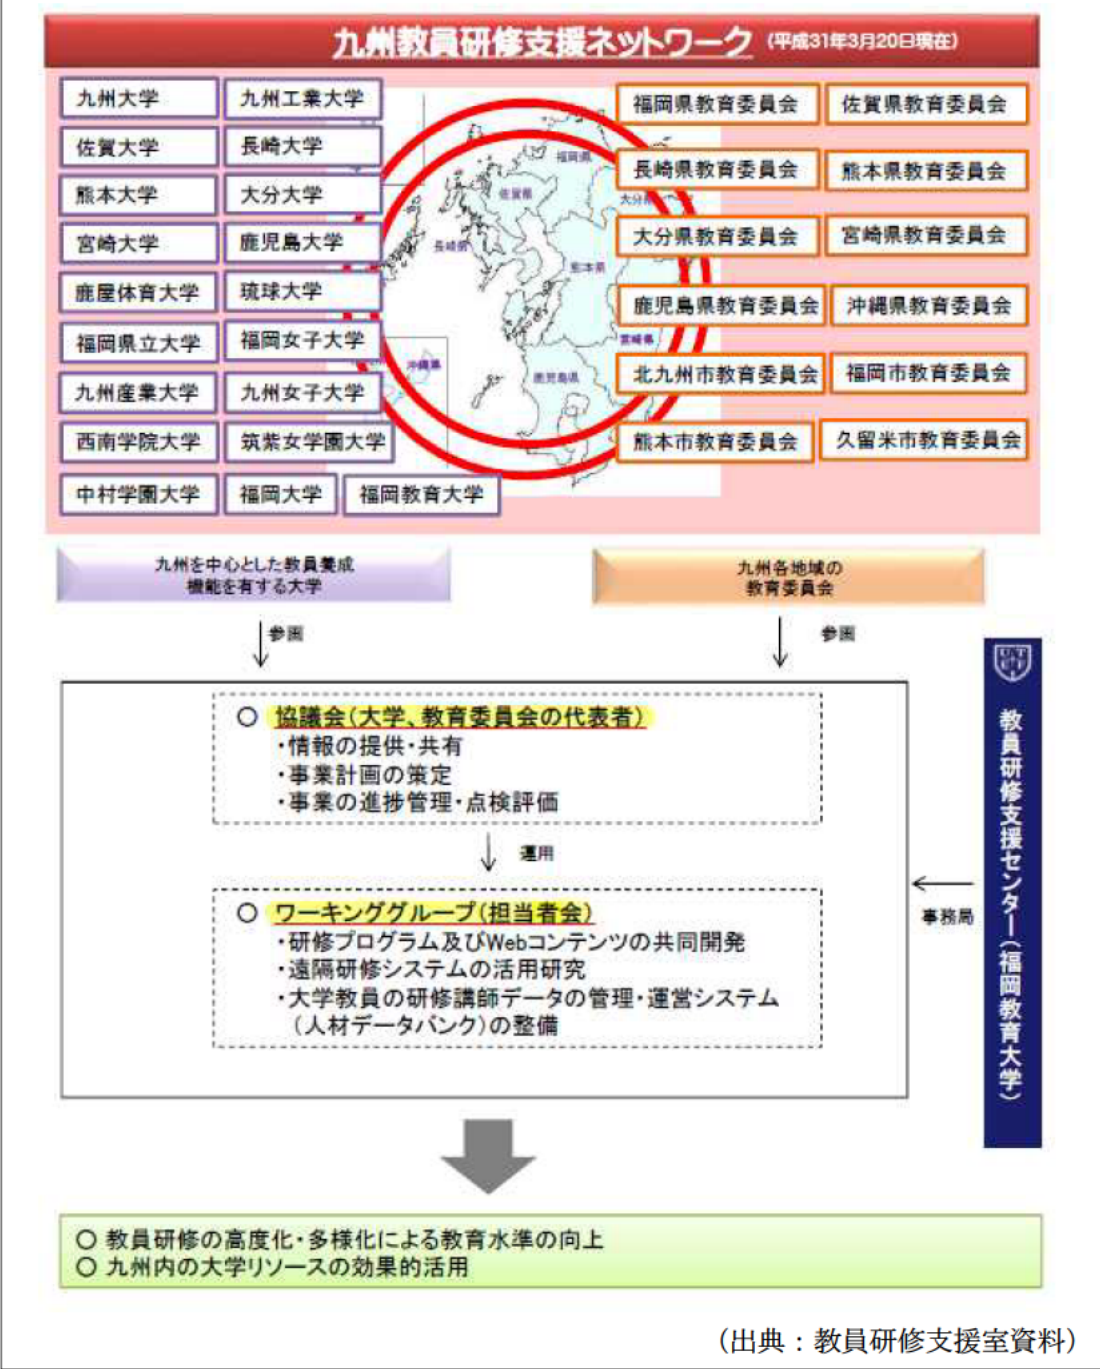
九州教員研修支援ネットワーク (平成31年3月20日現在)

九州大学
九州工業大学
佐賀大学
長崎大学
熊本大学
大分大学
宮崎大学
鹿児島大学
鹿屋体育大学
琉球大学
福岡県立大学
福岡女子大学
九州産業大学
九州女子大学
西南学院大学
筑紫女学園大学
中村学園大学
福岡大学
福岡教育大学

福岡県
佐賀県
長崎県
大分県
熊本県
宮崎県
鹿児島県
沖縄県

福岡県教育委員会
佐賀県教育委員会
長崎県教育委員会
熊本県教育委員会
大分県教育委員会
宮崎県教育委員会
鹿児島県教育委員会
沖縄県教育委員会
北九州市教育委員会
福岡市教育委員会
熊本市教育委員会
久留米市教育委員会

九州を中心とした教員養成機能を有する大学

九州各地域の教育委員会

参画

参画

○ 協議会(大学、教育委員会の代表者)
・情報の提供・共有
・事業計画の策定
・事業の進捗管理・点検評価

運用

○ ワーキンググループ(担当者会)
・研修プログラム及びWebコンテンツの共同開発
・遠隔研修システムの活用研究
・大学教員の研修講師データの管理・運営システム(人材データバンク)の整備

事務局

教員研修支援センター(福岡教育大学)

○ 教員研修の高度化・多様化による教育水準の向上
○ 九州内の大学リソースの効果的活用

(出典:教員研修支援室資料)